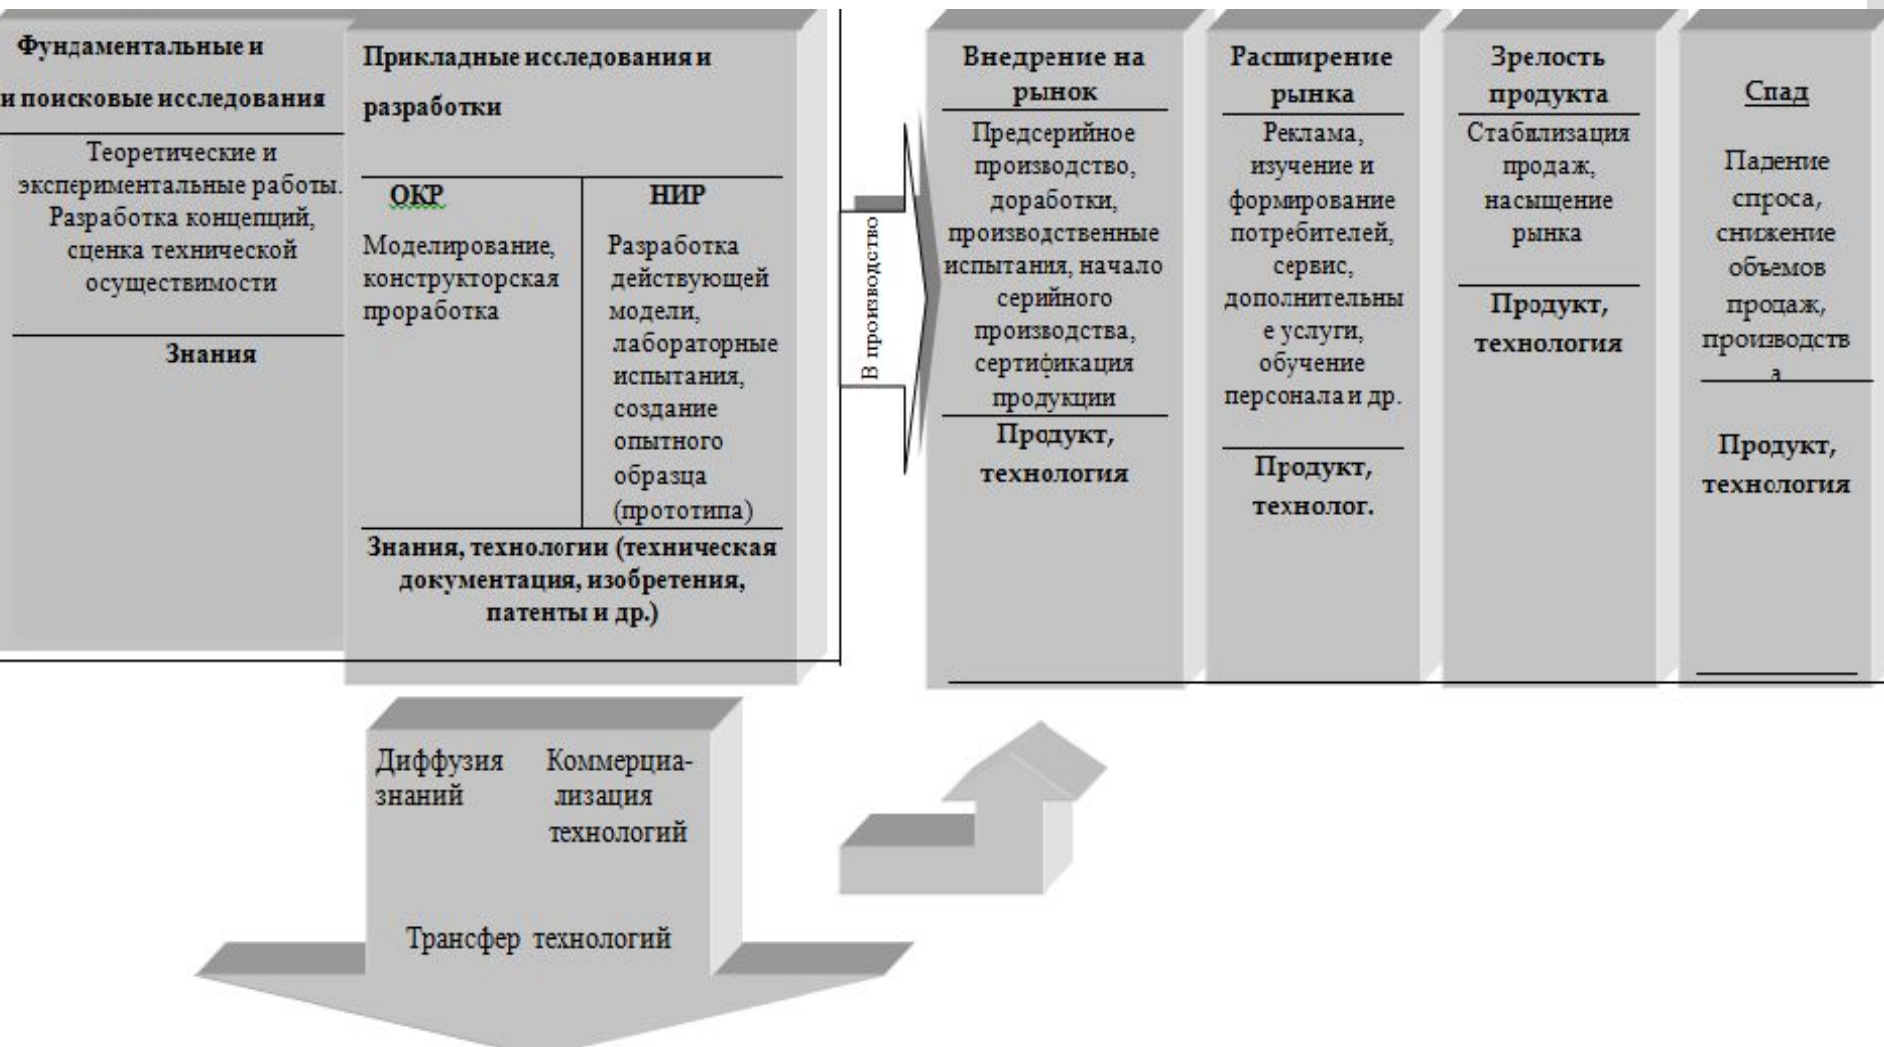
Фундаментальные и
и поисковые исследования

Теоретические и экспериментальные работы. Разработка концепций, сценка технической осуществимости

Знания

Прикладные исследования и разработки

ОКР

Моделирование, конструкторская проработка

НИР

Разработка действующей модели, лабораторные испытания, создание опытного образца (прототипа)

Знания, технологии (техническая документация, изобретения, патенты и др.)

В производство

Внедрение на рынок

Предсерийное производство, доработки, производственные испытания, начало серийного производства, сертификация продукции

Продукт, технология

Расширение рынка

Реклама, изучение и формирование потребителей, сервис, дополнительные услуги, обучение персонала и др.

Продукт, технолог.

Зрелость продукта

Стабилизация продаж, насыщение рынка

Продукт, технология

Спад

Падение спроса, снижение объемов продаж, производства

Продукт, технология

Диффузия знаний

Коммерциализация технологий

Трансфер технологий